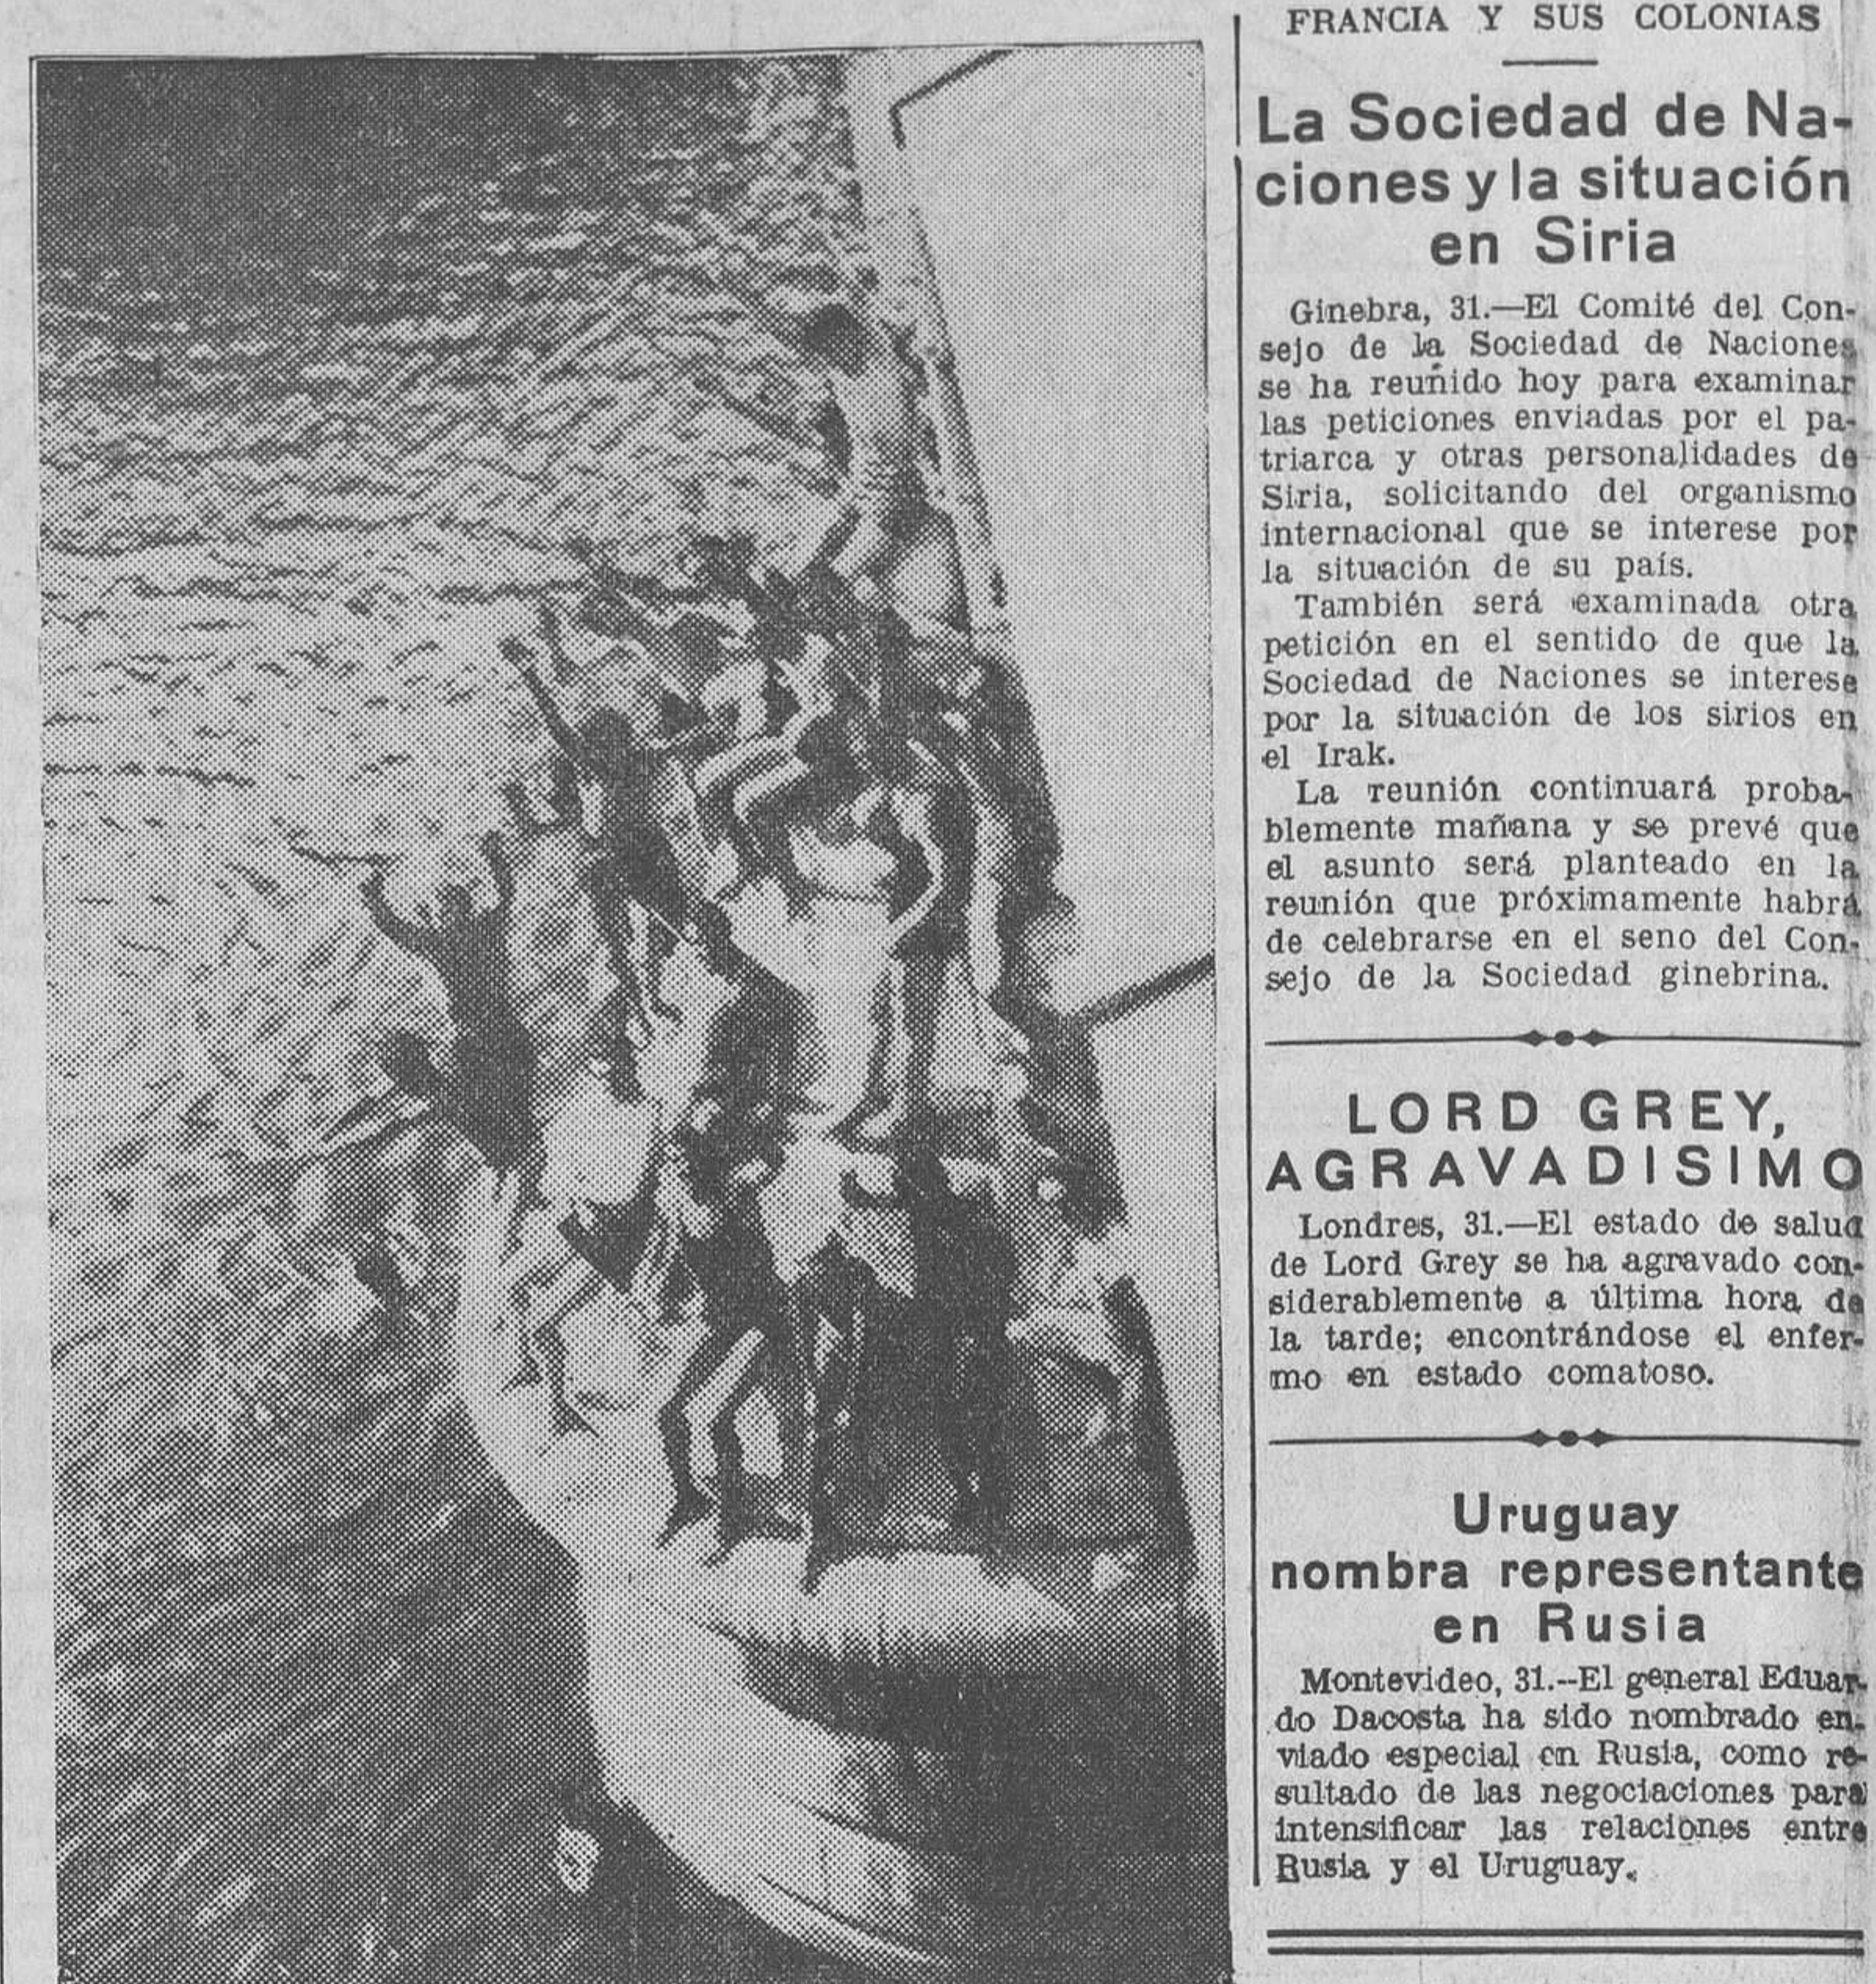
FRANCIA Y SUS COLONIAS

La Sociedad de Naciones y la situación en Siria

Ginebra, 31.—El Comité del Consejo de la Sociedad de Naciones se ha reunido hoy para examinar las peticiones enviadas por el patriarca y otras personalidades de Siria, solicitando del organismo internacional que se interese por la situación de su país.

También será examinada otra petición en el sentido de que la Sociedad de Naciones se interese por la situación de los sirios en el Irak.

La reunión continuará probablemente mañana y se prevé que el asunto será planteado en la reunión que próximamente habrá de celebrarse en el seno del Consejo de la Sociedad ginebrina.

LORD GREY, AGRAVADISIMO

Londres, 31.—El estado de salud de Lord Grey se ha agravado considerablemente a última hora de la tarde; encontrándose el enfermo en estado comatoso.

Uruguay nombra representante en Rusia

Montevideo, 31.--El general Eduardo Dacosta ha sido nombrado enviado especial en Rusia, como resultado de las negociaciones para intensificar las relaciones entre Rusia y el Uruguay.